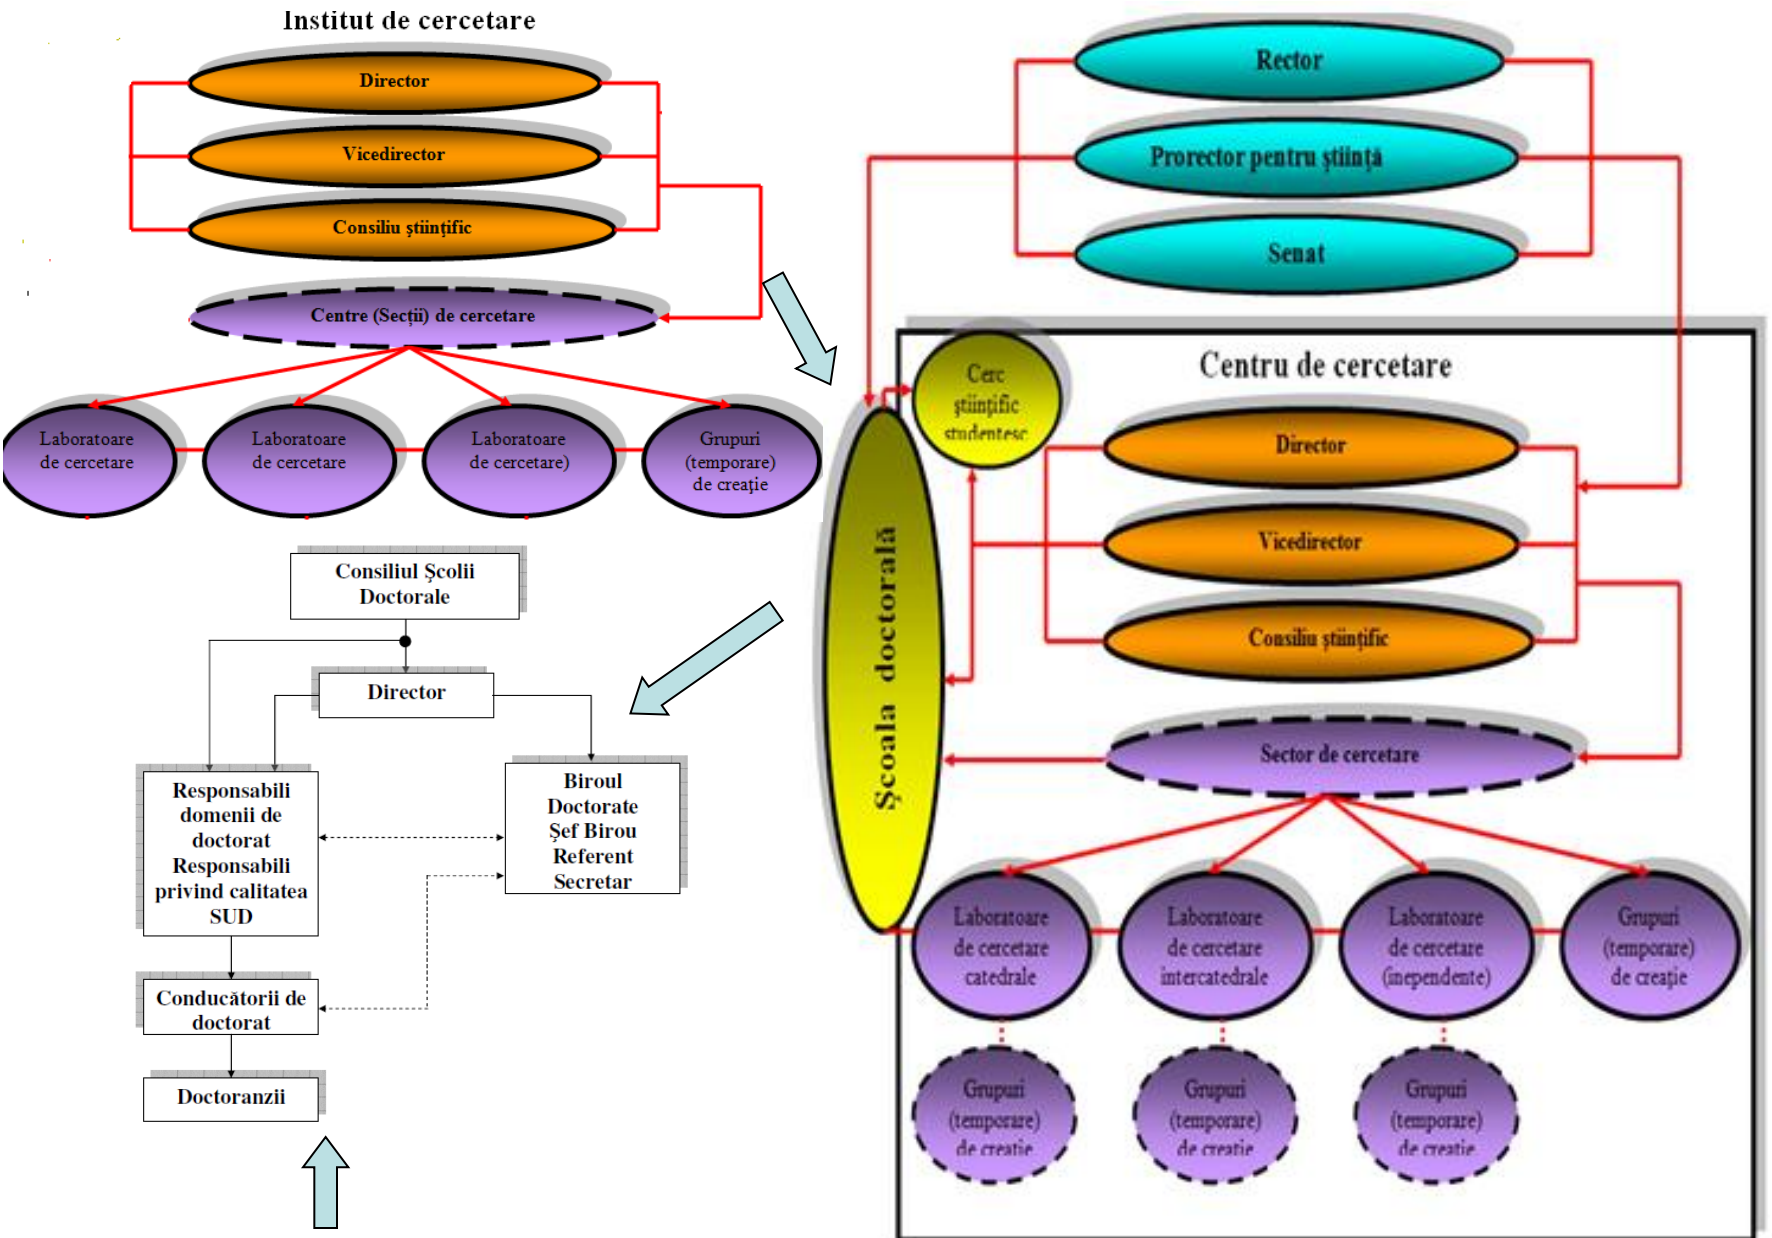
Institut de cercetare

Director

Vicedirector

Consiliu științific

Centre (Secții) de cercetare

Laboratoare de cercetare

Laboratoare de cercetare

Laboratoare de cercetare)

Grupuri (temporare) de creație

Consiliul Școlii Doctorale

Director

Responsabili domenii de doctorat Responsabili privind calitatea SUD

Biroul Doctorate Șef Birou Referent Secretar

Conducătorii de doctorat

Doctoranzii

Rector

Prorector pentru știință

Senat

Centru de cercetare

Cerc științific studențesc

Școala doctorală

Director

Vicedirector

Consiliu științific

Sector de cercetare

Laboratoare de cercetare catedrale

Laboratoare de cercetare intercatedrale

Laboratoare de cercetare (inepndente)

Grupuri (temporare) de creație

Grupuri (temporare) de creație

Grupuri (temporare) de creație

Grupuri (temporare) de creație